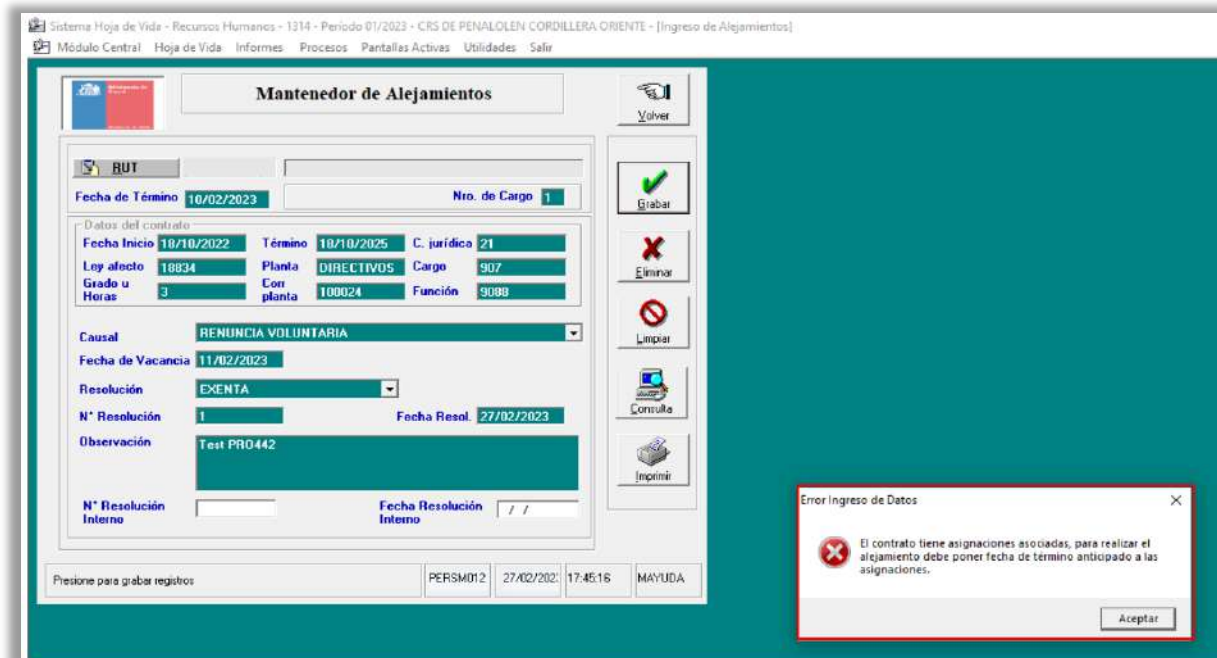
Sistema Hoja de Vida - Recursos Humanos - 1314 - Periodo 01/2023 - CRS DE PENALOLEN CORDILLERA ORIENTE - [Ingreso de Alejamientos]

Módulo Central Hoja de Vida Informes Procesos Pantallas Activas Utilidades Salir

Mantenedor de Alejamientos

Volver

RUT

Fecha de Término 10/02/2023

Nro. de Cargo 1

Grabar

Datos del contrato

Fecha Inicio 18/10/2022 Término 18/10/2025 C. jurídica 21

Ley afecto 18834 Planta DIRECTIVOS Cargo 907

Grado u Horas 3 Corr planta 100024 Función 9088

Eliminar

Causal RENUNCIA VOLUNTARIA

Limpiar

Fecha de Vacancia 11/02/2023

Resolución EXENTA

Consulta

N° Resolución 1 Fecha Resol. 27/02/2023

Observación Test PRO442

Imprimir

N° Resolución Interno

Fecha Resolución Interno / /

Presione para grabar registros PERSM012 27/02/202: 17:45:16 MAYUDA

Error Ingreso de Datos

El contrato tiene asignaciones asociadas, para realizar el alejamiento debe poner fecha de término anticipado a las asignaciones.

Aceptar